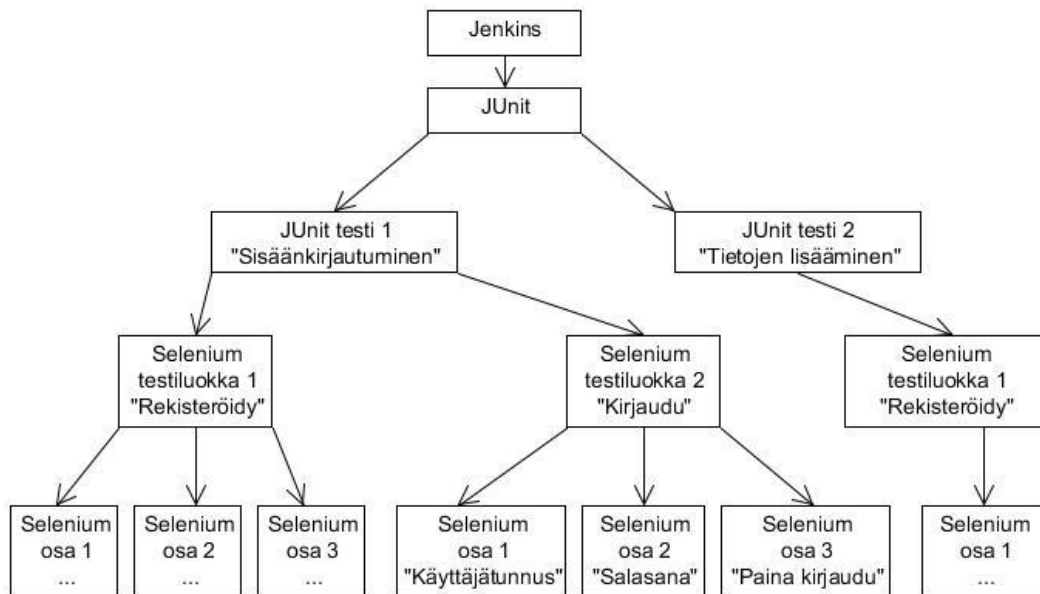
Jenkins

JUnit

JUnit testi 1 "Sisäänkirjautuminen"

JUnit testi 2 "Tietojen lisääminen"

Selenium testiluokka 1 "Rekisteröidy"

Selenium testiluokka 2 "Kirjaudu"

Selenium testiluokka 1 "Rekisteröidy"

Selenium osa 1 ...

Selenium osa 2 ...

Selenium osa 3 ...

Selenium osa 1 "Käyttäjätunnus"

Selenium osa 2 "Salasana"

Selenium osa 3 "Paina kirjaudu"

Selenium osa 1 ...